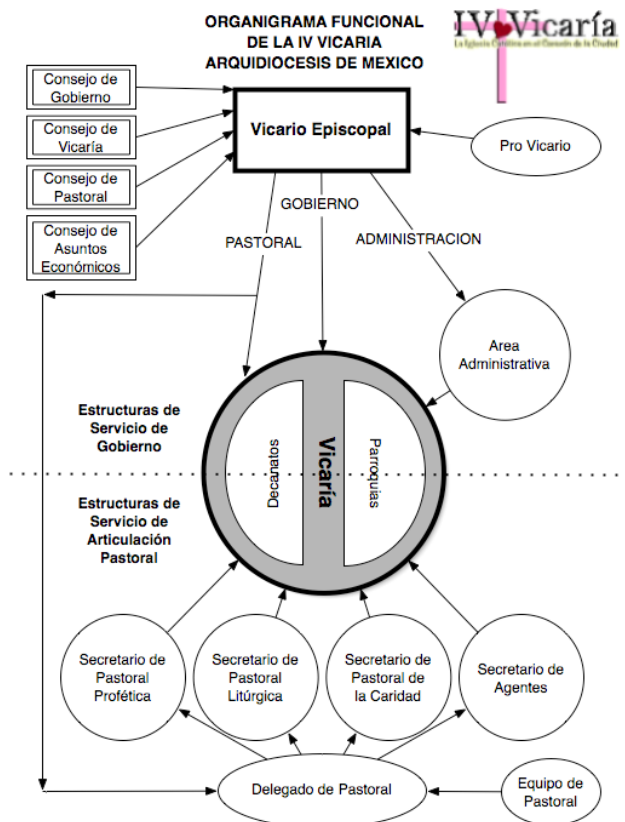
ORGANIGRAMA FUNCIONAL
DE LA IV VICARIA
ARQUIDIOCESIS DE MEXICO

IV Vicaría
La Iglesia Católica en el Corazón de la Ciudad

Consejo de Gobierno

Consejo de Vicaría

Consejo de Pastoral

Consejo de Asuntos Económicos

Vicario Episcopal

Pro Vicario

GOBIERNO

PASTORAL

ADMINISTRACION

Area Administrativa

Estructuras de Servicio de Gobierno

Vicaría

Decanatos

Parroquias

Estructuras de Servicio de Articulación Pastoral

Secretario de Pastoral Profética

Secretario de Pastoral Litúrgica

Secretario de Pastoral de la Caridad

Secretario de Agentes

Delegado de Pastoral

Equipo de Pastoral